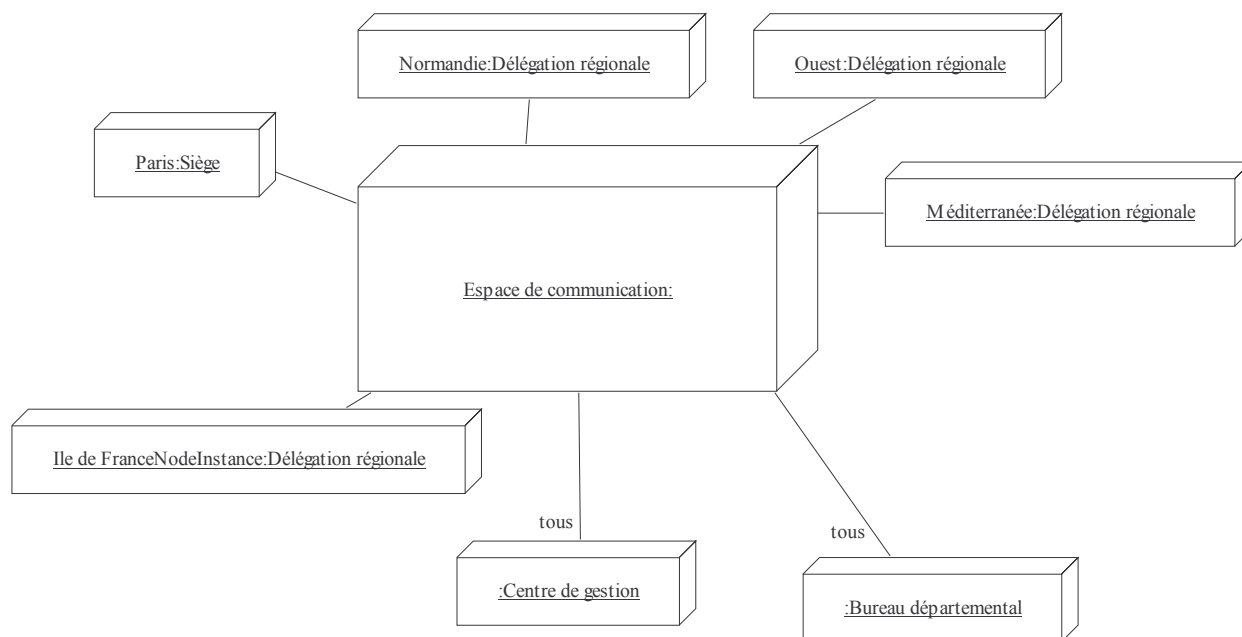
Normandie:Délégation régionale

Ouest:Délégation régionale

Paris:Siège

Méditerranée:Délégation régionale

Espace de communication:

Ile de FranceNodeInstance:Délégation régionale

tous

tous

:Centre de gestion

:Bureau départemental